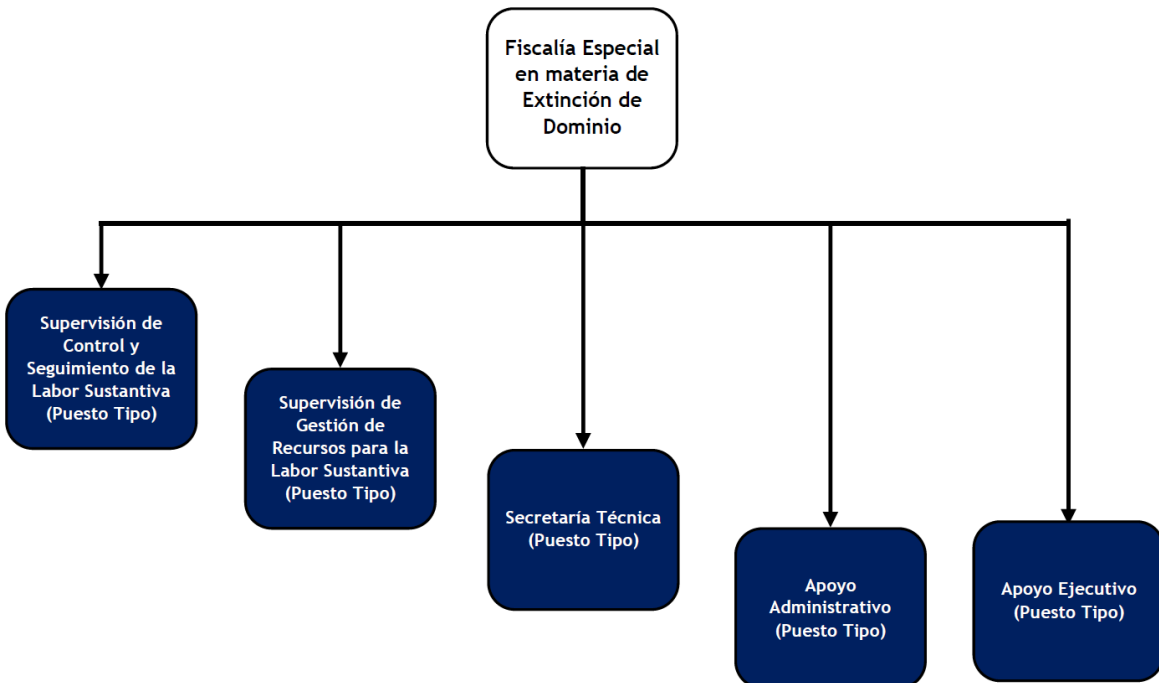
Fiscalía Especial en materia de Extinción de Dominio

Supervisión de Control y Seguimiento de la Labor Sustantiva (Puesto Tipo)

Supervisión de Gestión de Recursos para la Labor Sustantiva (Puesto Tipo)

Secretaría Técnica (Puesto Tipo)

Apoyo Administrativo (Puesto Tipo)

Apoyo Ejecutivo (Puesto Tipo)